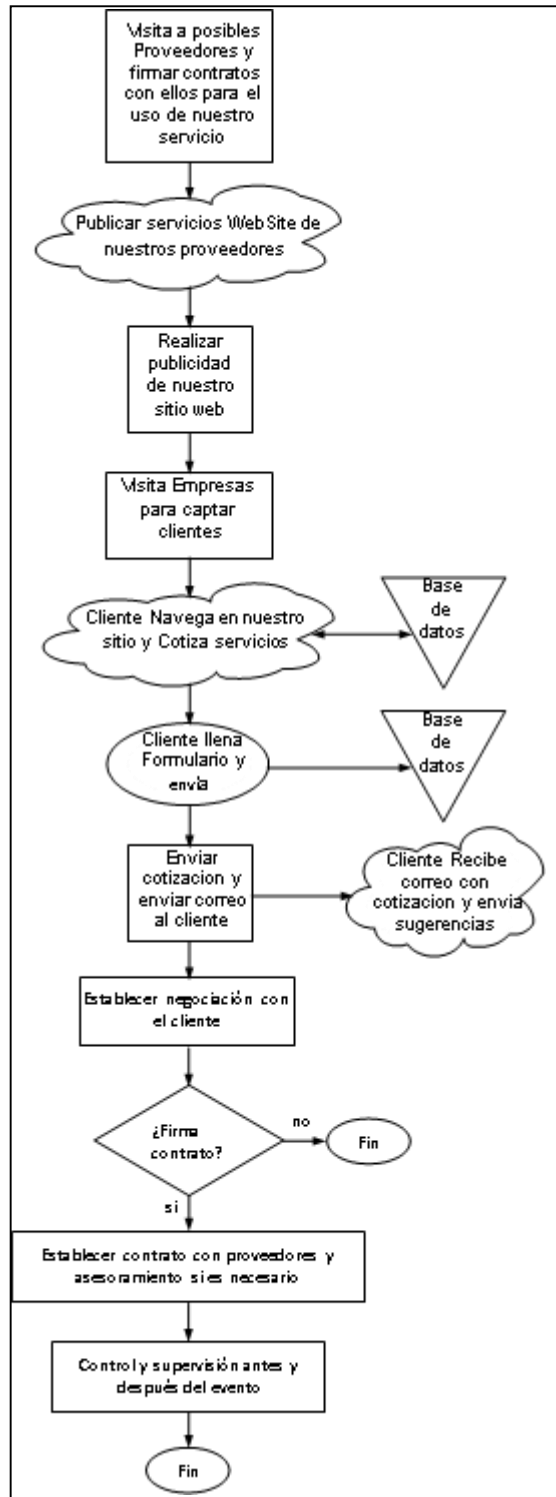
Visita a posibles Proveedores y firmar contratos con ellos para el uso de nuestro servicio

Publicar servicios WebSite de nuestros proveedores

Realizar publicidad de nuestro sitio web

Visita Empresas para captar clientes

Cliente Navega en nuestro sitio y Cotiza servicios

Base de datos

Cliente llena Formulario y envia

Base de datos

Enviar cotizacion y enviar correo al cliente

Cliente Recibe correo con cotizacion y envia sugerencias

Establecer negociación con el cliente

¿Firma contrato?

no

Fin

si

Establecer contrato con proveedores y asesoramiento si es necesario

Control y supervisión antes y después del evento

Fin